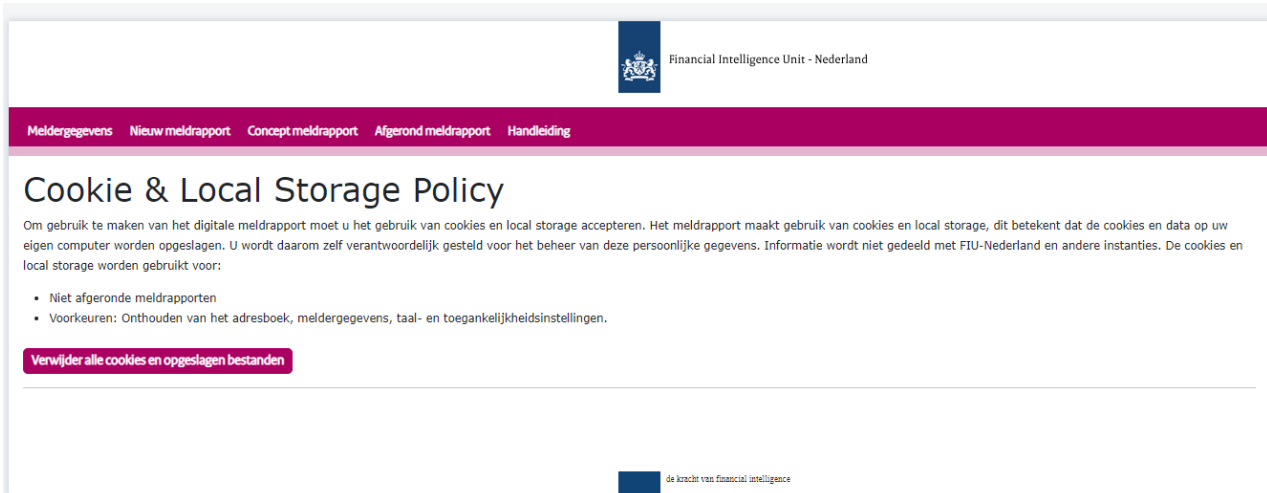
Financial Intelligence Unit - Nederland

Meldergegevens Nieuw meldrapport Concept meldrapport Afgerond meldrapport Handleiding

Cookie & Local Storage Policy

Om gebruik te maken van het digitale meldrapport moet u het gebruik van cookies en local storage accepteren. Het meldrapport maakt gebruik van cookies en local storage, dit betekent dat de cookies en data op uw eigen computer worden opgeslagen. U wordt daarom zelf verantwoordelijk gesteld voor het beheer van deze persoonlijke gegevens. Informatie wordt niet gedeeld met FIU-Nederland en andere instanties. De cookies en local storage worden gebruikt voor:

- Niet afgeronde meldrapporten
- Voorkeuren: Onthouden van het adresboek, meldergegevens, taal- en toegankelijkheidsinstellingen.

Verwijder alle cookies en opgeslagen bestanden

de kracht van financial intelligence